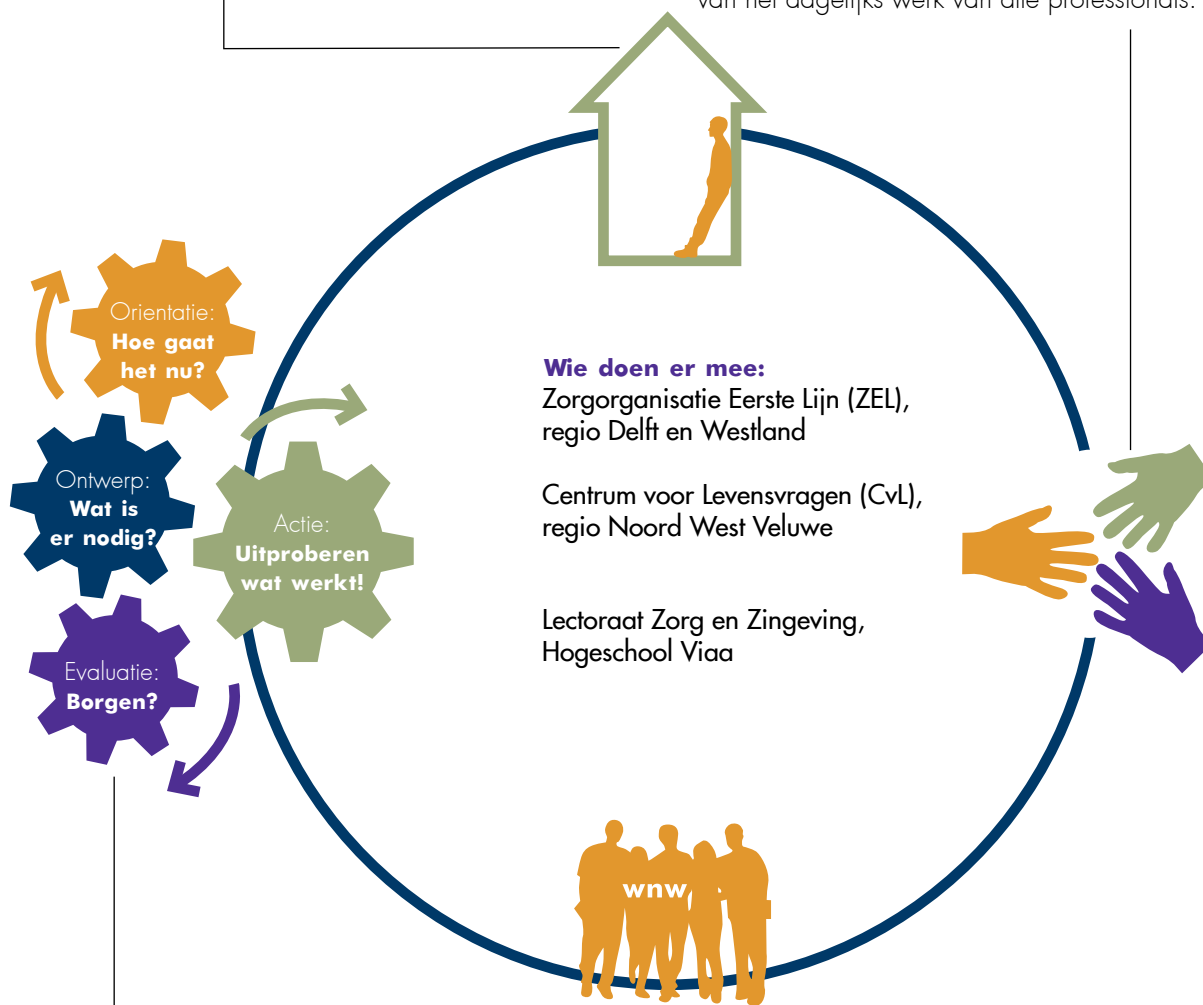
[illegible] van het dagelijks werk van alle professionals.

Orientatie: Hoe gaat het nu?

Ontwerp: Wat is er nodig?

Actie: Uitproberen wat werkt!

Evaluatie: Borgen?

Wie doen er mee:
Zorgorganisatie Eerste Lijn (ZEL), regio Delft en Westland

Centrum voor Levensvragen (CvL), regio Noord West Veluwe

Lectoraat Zorg en Zingeving, Hogeschool Viaa

wnw